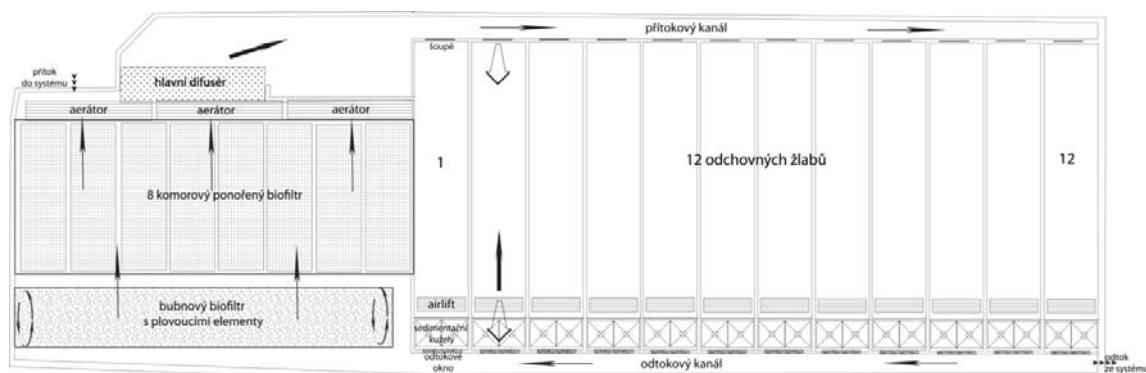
přítokový kanál

šoupě

přítok do systému

hlavní difusér

aerátor

aerátor

aerátor

1

12 odchovných žlabů

12

8 komorový ponořený biofiltr

bubnový biofiltr s plovoucími elementy

airlift

sedimentační kuželý

odtokové okno

odtokový kanál

odtok ze systému